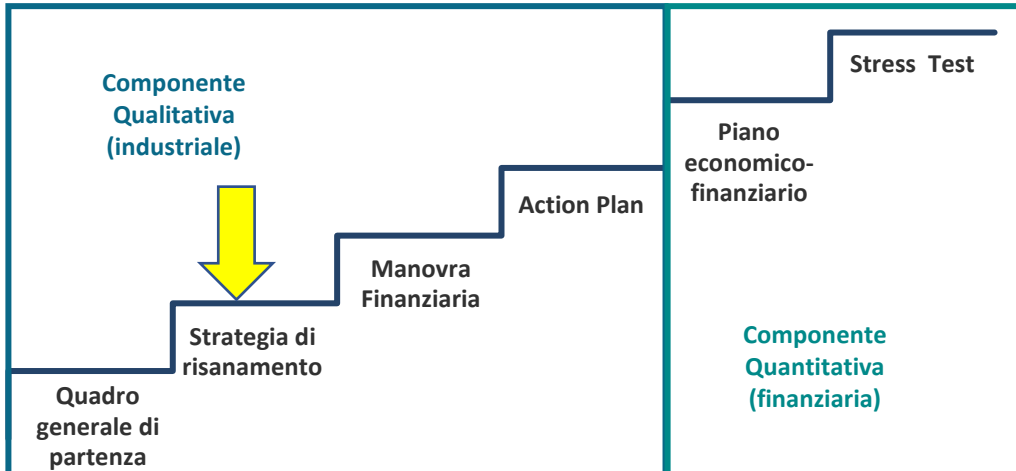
Componente Qualitativa (industriale)

Stress Test

Piano economico-finanziario

Action Plan

Manovra Finanziaria

Strategia di risanamento

Quadro generale di partenza

Componente Quantitativa (finanziaria)